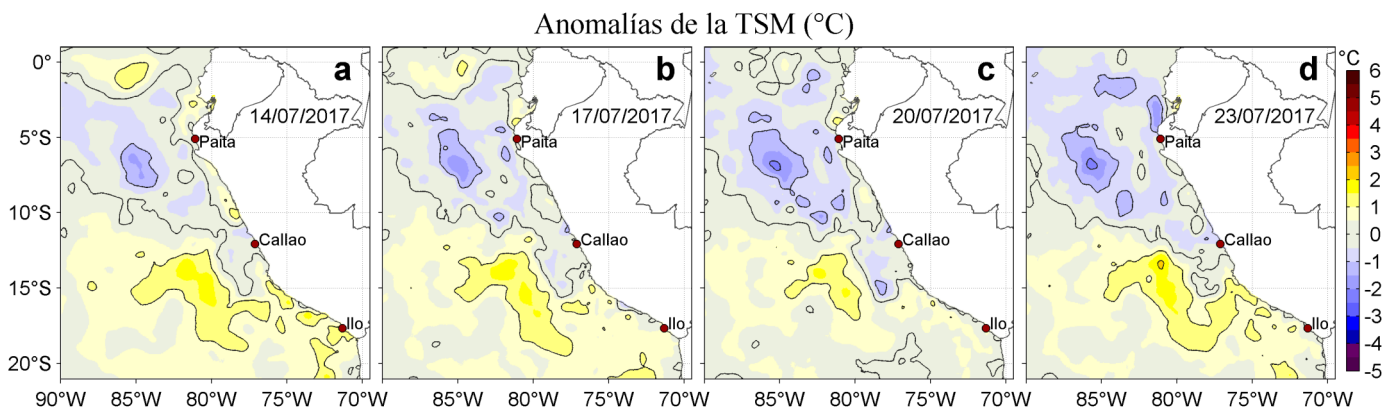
Anomalías de la TSM (°C)

a
14/07/2017
Paita
Callao
Ilo

b
17/07/2017
Paita
Callao
Ilo

c
20/07/2017
Paita
Callao
Ilo

d
23/07/2017
Paita
Callao
Ilo

0°
5°S
10°S
15°S
20°S

90°W 85°W 80°W 75°W 70°W
85°W 80°W 75°W 70°W
85°W 80°W 75°W 70°W
85°W 80°W 75°W 70°W

°C
6
5
4
3
2
1
0
-1
-2
-3
-4
-5